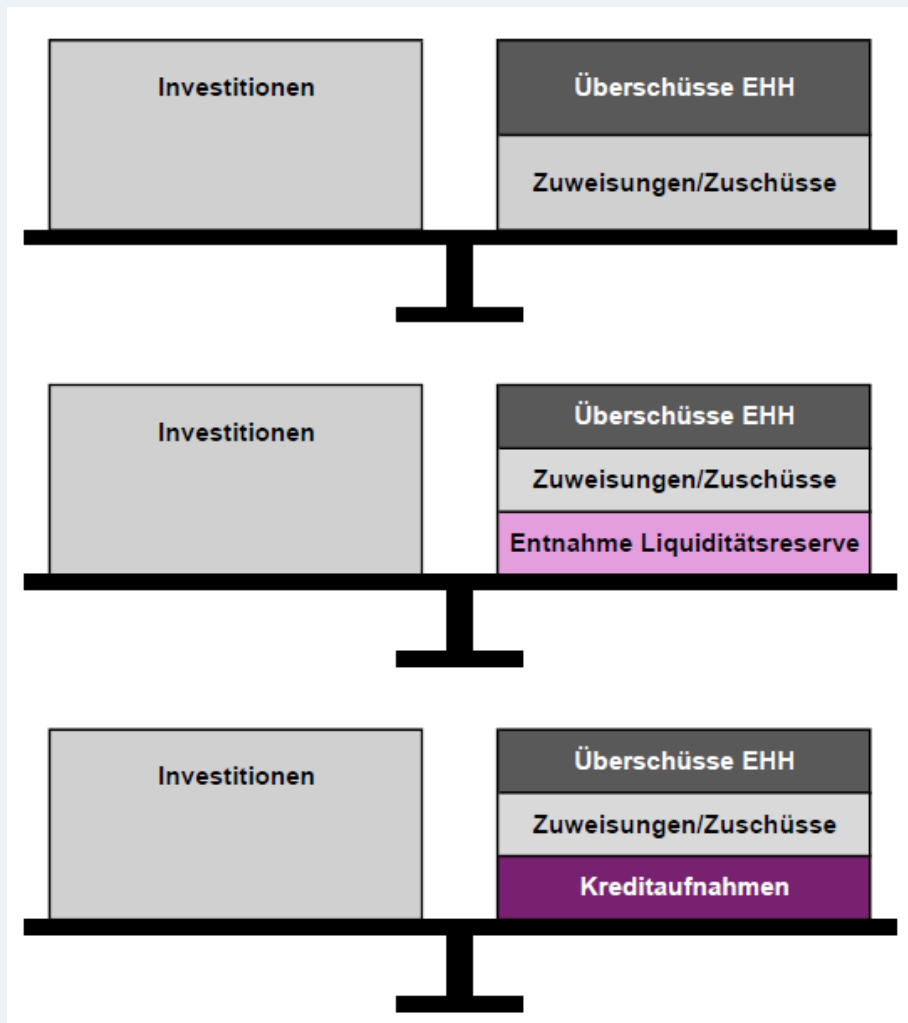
Investitionen

Überschüsse EHH

Zuweisungen/Zuschüsse

Investitionen

Überschüsse EHH

Zuweisungen/Zuschüsse

Entnahme Liquiditätsreserve

Investitionen

Überschüsse EHH

Zuweisungen/Zuschüsse

Kreditaufnahmen